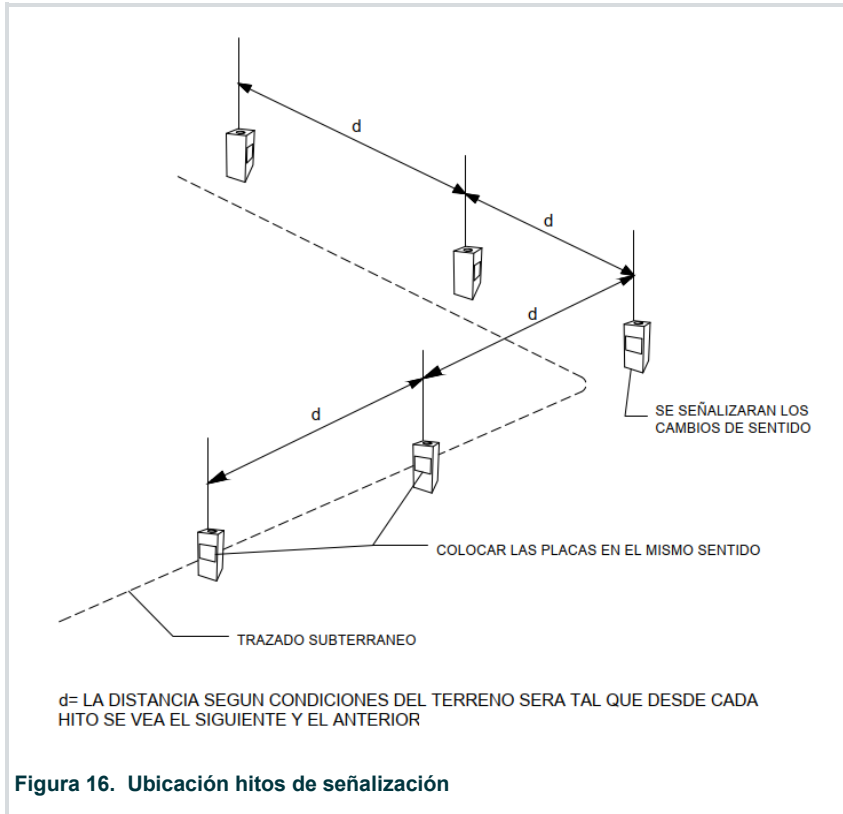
d

d

d

d

SE SEÑALIZARAN LOS CAMBIOS DE SENTIDO

COLOCAR LAS PLACAS EN EL MISMO SENTIDO

TRAZADO SUBTERRANEO

d= LA DISTANCIA SEGUN CONDICIONES DEL TERRENO SERA TAL QUE DESDE CADA HITO SE VEA EL SIGUIENTE Y EL ANTERIOR

Figura 16. Ubicación hitos de señalización